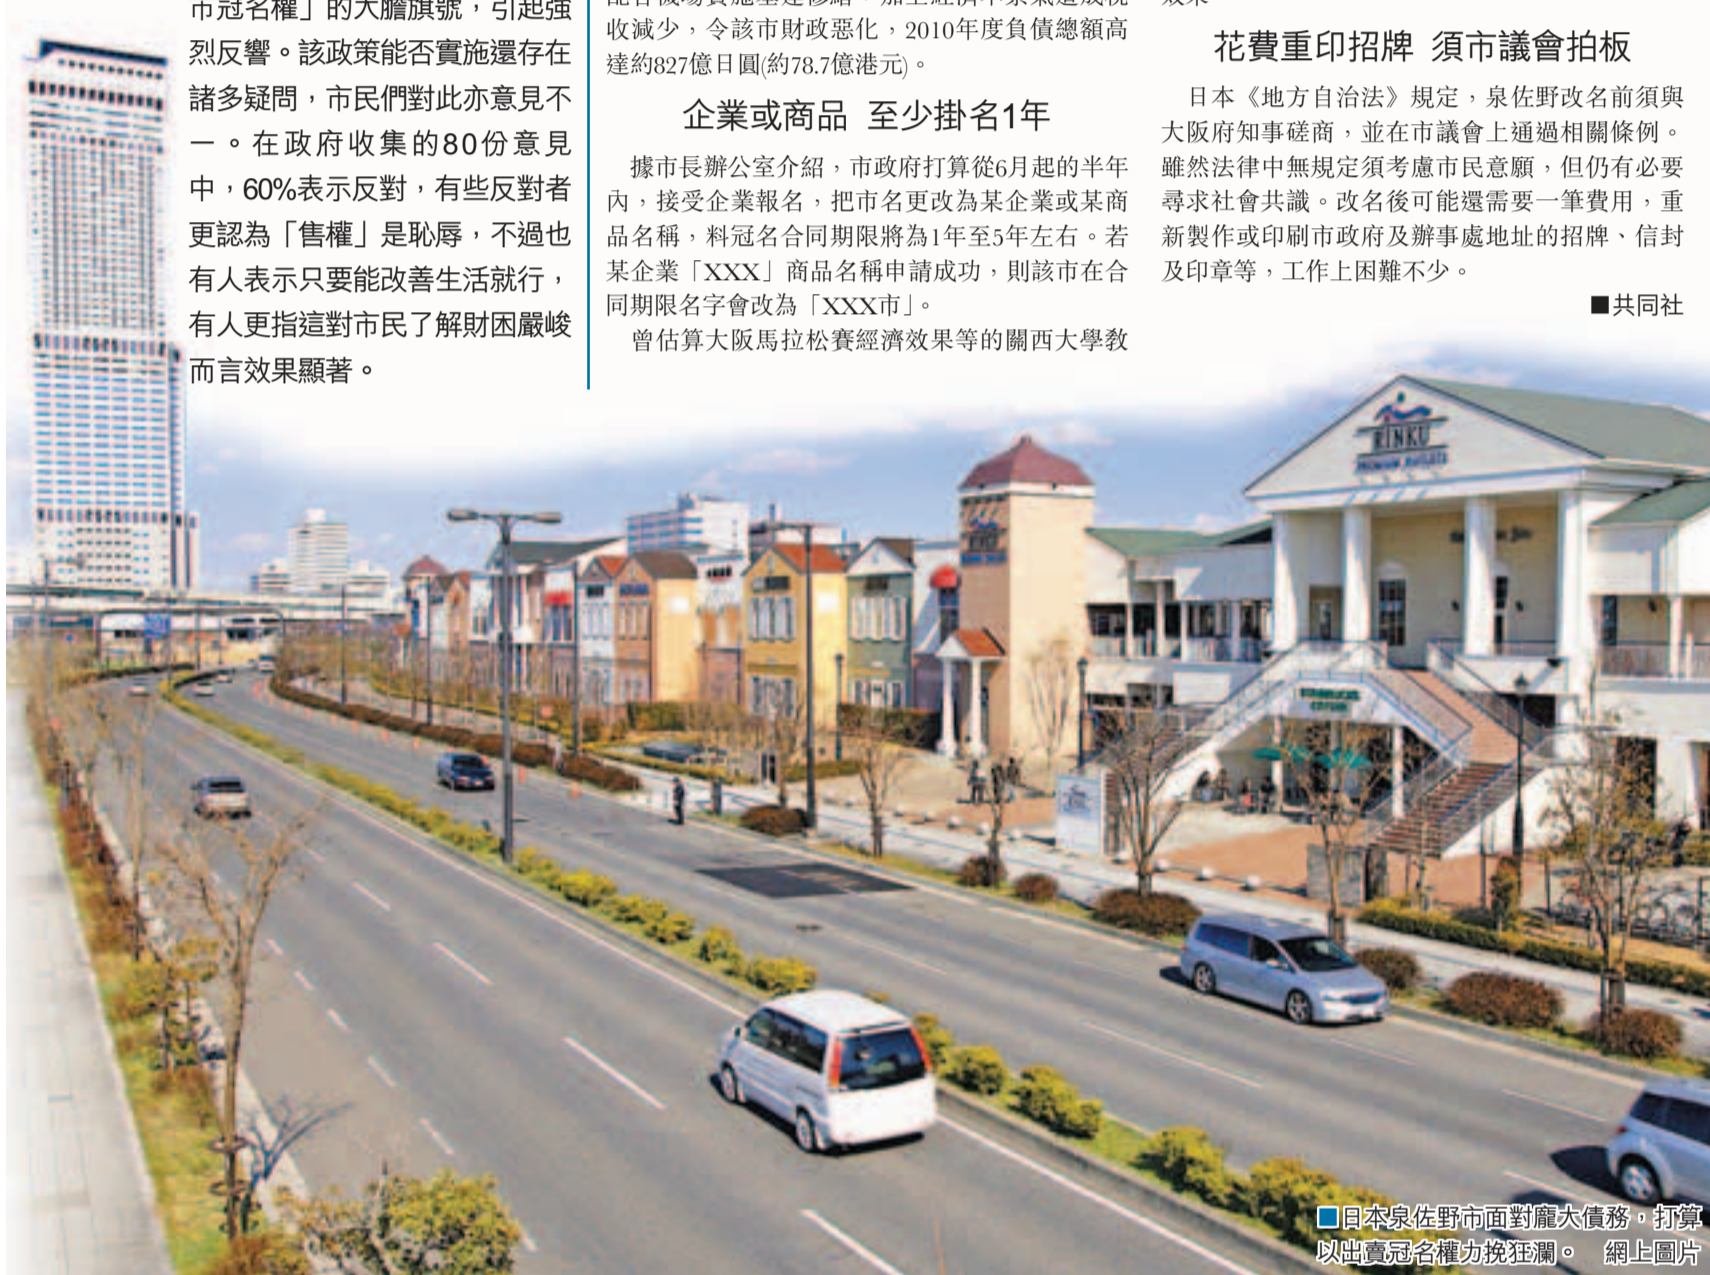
市冠名權」的大膽旗號，引起強烈反響。該政策能否實施還存在諸多疑問，市民們對此亦意見不一。在政府收集的80份意見中，60%表示反對，有些反對者更認為「售權」是恥辱，不過也有人表示只要能改善生活就行，有人更指這對市民了解財困嚴峻而言效果顯著。

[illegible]收減少，令該市財政惡化，2010年度負債總額高達約827億日圓(約78.7億港元)。

企業或商品 至少掛名1年

據市長辦公室介紹，市政府打算從6月起的半年內，接受企業報名，把市名更改為某企業或某商品名稱，料冠名合同期限將為1年至5年左右。若某企業「XXX」商品名稱申請成功，則該市在合同期限名字會改為「XXX市」。

曾估算大阪馬拉松賽經濟效果等的關西大學教

花費重印招牌 須市議會拍板

日本《地方自治法》規定，泉佐野改名前須與大阪府知事磋商，並在市議會上通過相關條例。雖然法律中無規定須考慮市民意願，但仍有必要尋求社會共識。改名後可能還需要一筆費用，重新製作或印刷市政府及辦事處地址的招牌、信封及印章等，工作上困難不少。

■共同社

RINKU
PREMIUM OUTLETS

■日本泉佐野市面對龐大債務，打算以出賣冠名權力挽狂瀾。 網上圖片